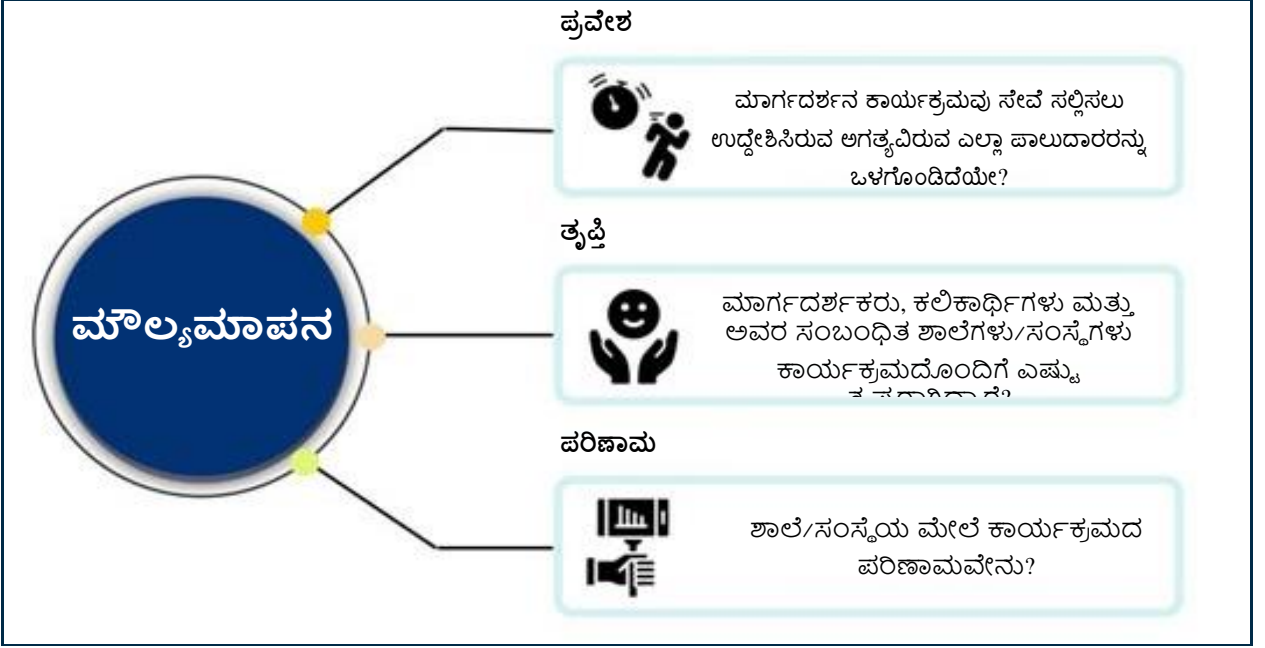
ಪ್ರವೇಶ

ಮಾರ್ಗದರ್ಶನ ಕಾರ್ಯಕ್ರಮವು ಸೇವೆ ಸಲ್ಲಿಸಲು ಉದ್ದೇಶಿಸಿರುವ ಅಗತ್ಯವಿರುವ ಎಲ್ಲಾ ಪಾಲುದಾರರನ್ನು ಒಳಗೊಂಡಿದೆಯೇ?

ತೃಪ್ತಿ

ಮಾರ್ಗದರ್ಶಕರು, ಕಲಿಕಾರ್ಥಿಗಳು ಮತ್ತು ಅವರ ಸಂಬಂಧಿತ ಶಾಲೆಗಳು/ಸಂಸ್ಥೆಗಳು ಕಾರ್ಯಕ್ರಮದೊಂದಿಗೆ ಎಷ್ಟು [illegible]

ಮೌಲ್ಯಮಾಪನ

ಪರಿಣಾಮ

ಶಾಲೆ/ಸಂಸ್ಥೆಯ ಮೇಲೆ ಕಾರ್ಯಕ್ರಮದ ಪರಿಣಾಮವೇನು?